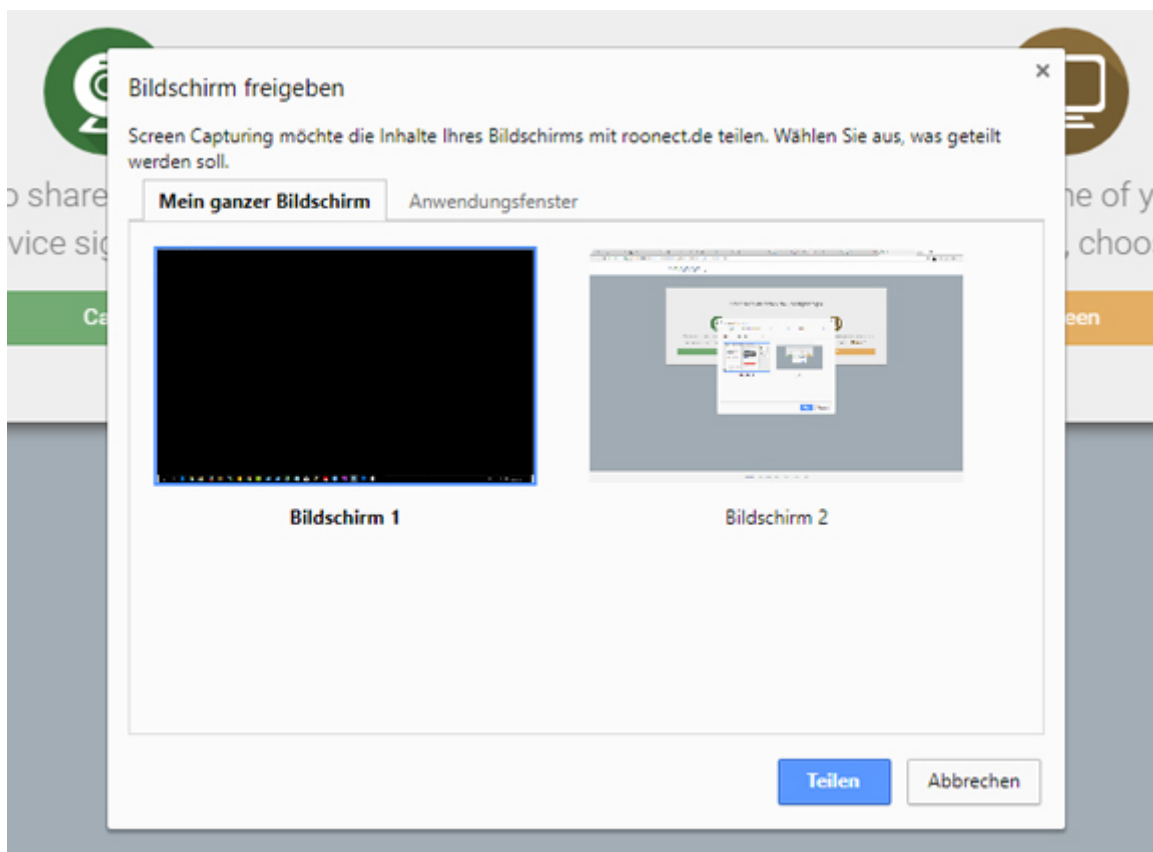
o share
vice sig
Ca

ne of y
, choos
een

Bildschirm freigeben

×

Screen Capturing möchte die Inhalte Ihres Bildschirms mit roonect.de teilen. Wählen Sie aus, was geteilt werden soll.

Mein ganzer Bildschirm | Anwendungsfenster

Bildschirm 1

Bildschirm 2

Teilen | Abbrechen